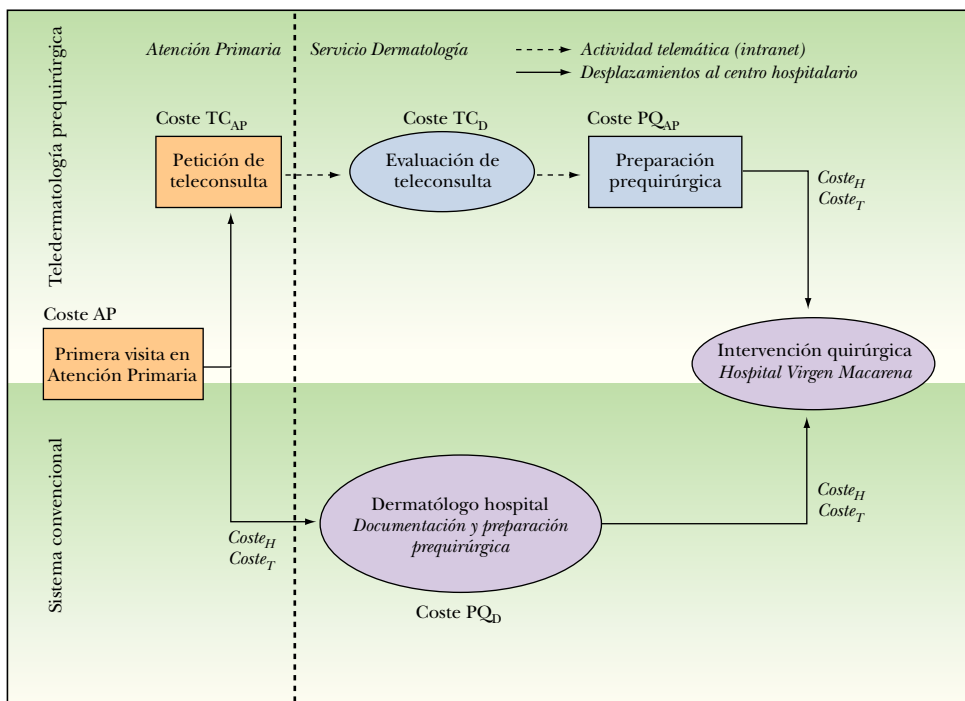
Teledermatología prequirúrgica

Atención Primaria

Servicio Dermatología

Actividad telemática (intranet)

Desplazamientos al centro hospitalario

Coste $TC_{AP}$

Petición de teleconsulta

Coste $TC_{D}$

Evaluación de teleconsulta

Coste $PQ_{AP}$

Preparación prequirúrgica

$Coste_{H}$
$Coste_{T}$

Coste AP

Primera visita en Atención Primaria

Intervención quirúrgica
Hospital Virgen Macarena

Sistema convencional

$Coste_{H}$
$Coste_{T}$

Dermatólogo hospital
Documentación y preparación prequirúrgica

$Coste_{H}$
$Coste_{T}$

Coste $PQ_{D}$